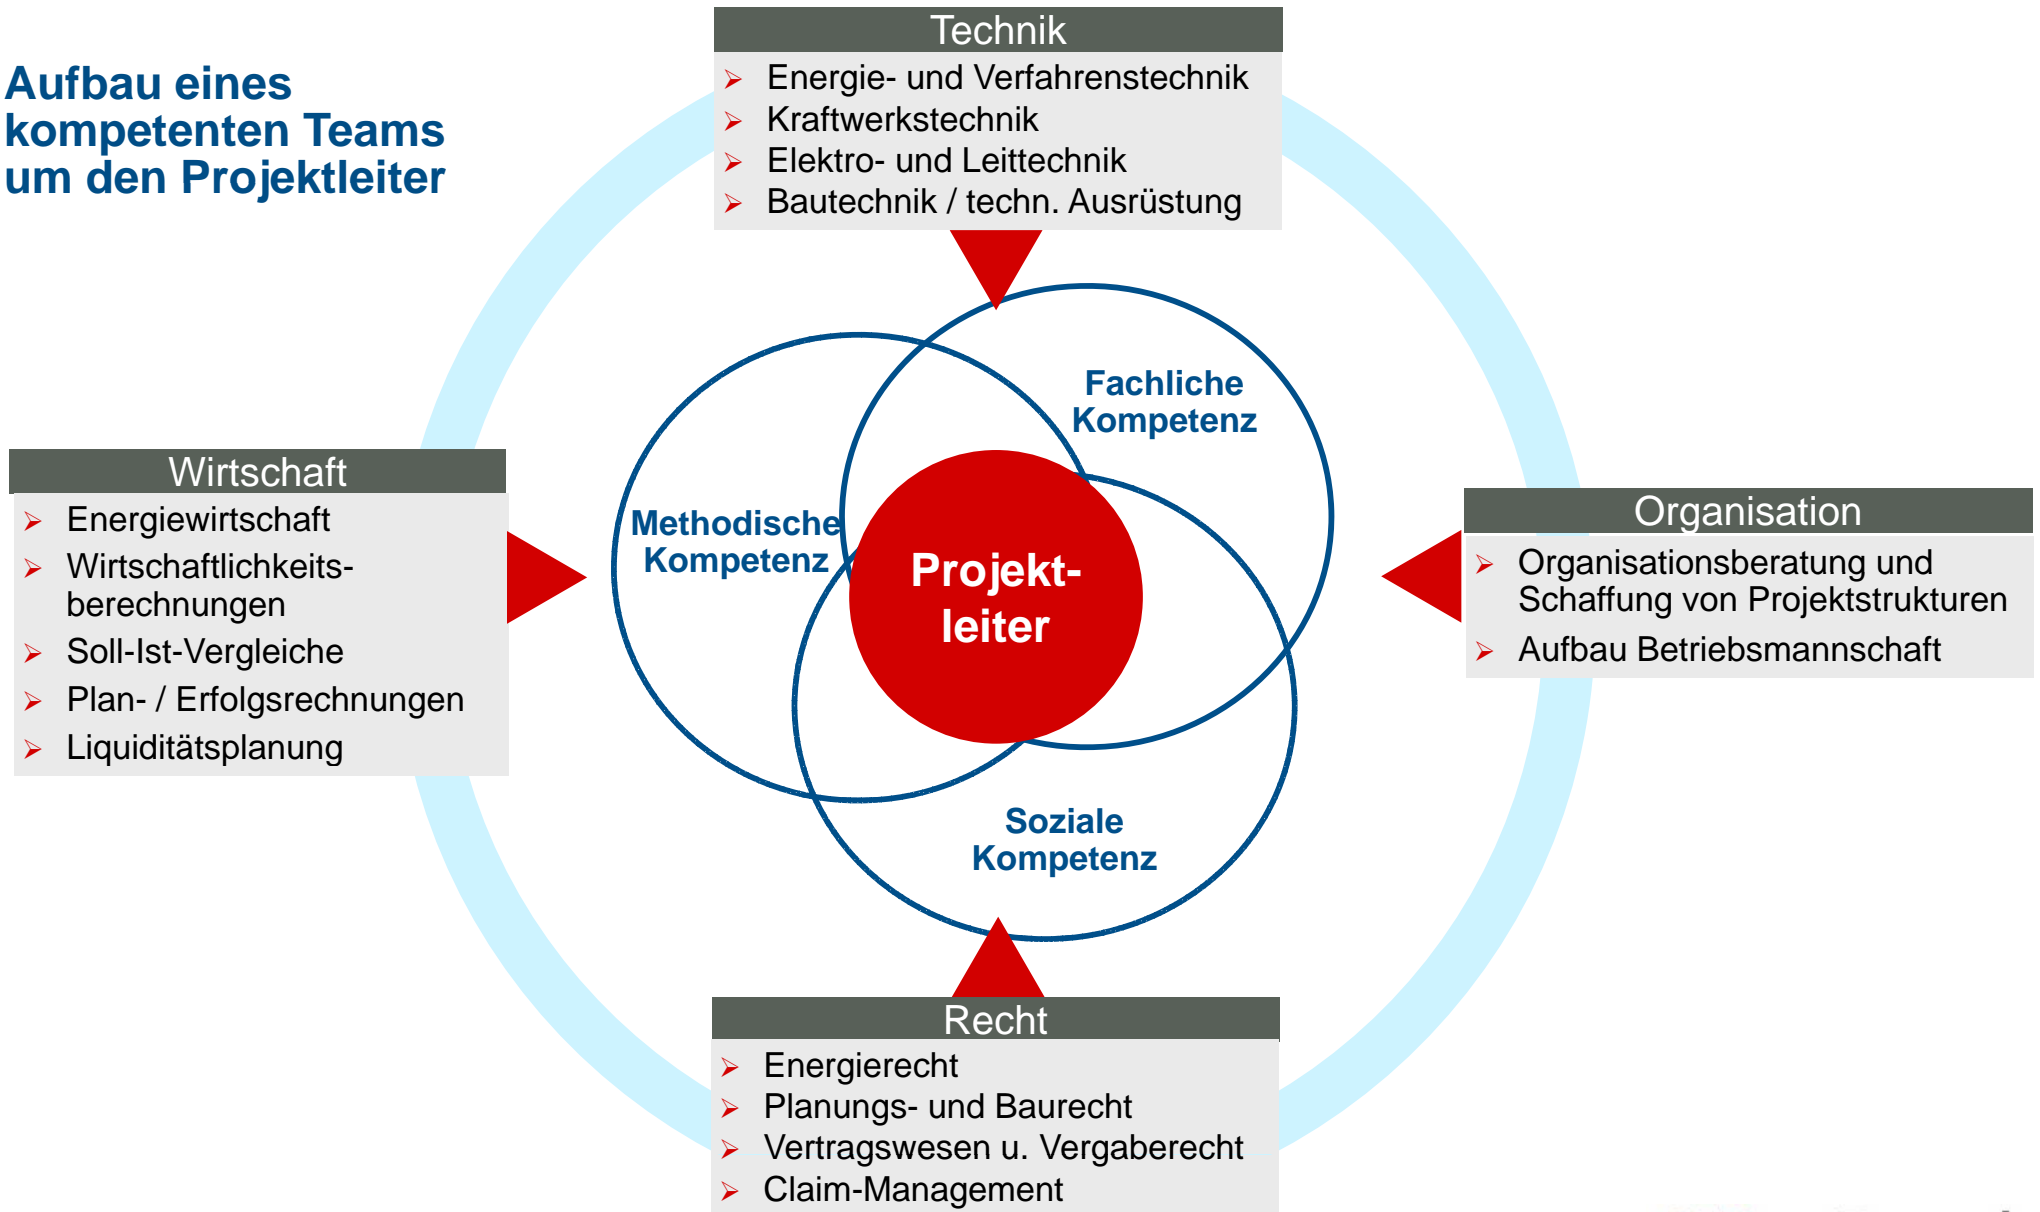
Aufbau eines kompetenten Teams um den Projektleiter

Technik
- Energie- und Verfahrenstechnik
- Kraftwerkstechnik
- Elektro- und Leittechnik
- Bautechnik / techn. Ausrüstung

Wirtschaft
- Energiewirtschaft
- Wirtschaftlichkeitsberechnungen
- Soll-Ist-Vergleiche
- Plan- / Erfolgsrechnungen
- Liquiditätsplanung

Fachliche Kompetenz

Methodische Kompetenz

Projektleiter

Soziale Kompetenz

Organisation
- Organisationsberatung und Schaffung von Projektstrukturen
- Aufbau Betriebsmannschaft

Recht
- Energierecht
- Planungs- und Baurecht
- Vertragswesen u. Vergaberecht
- Claim-Management